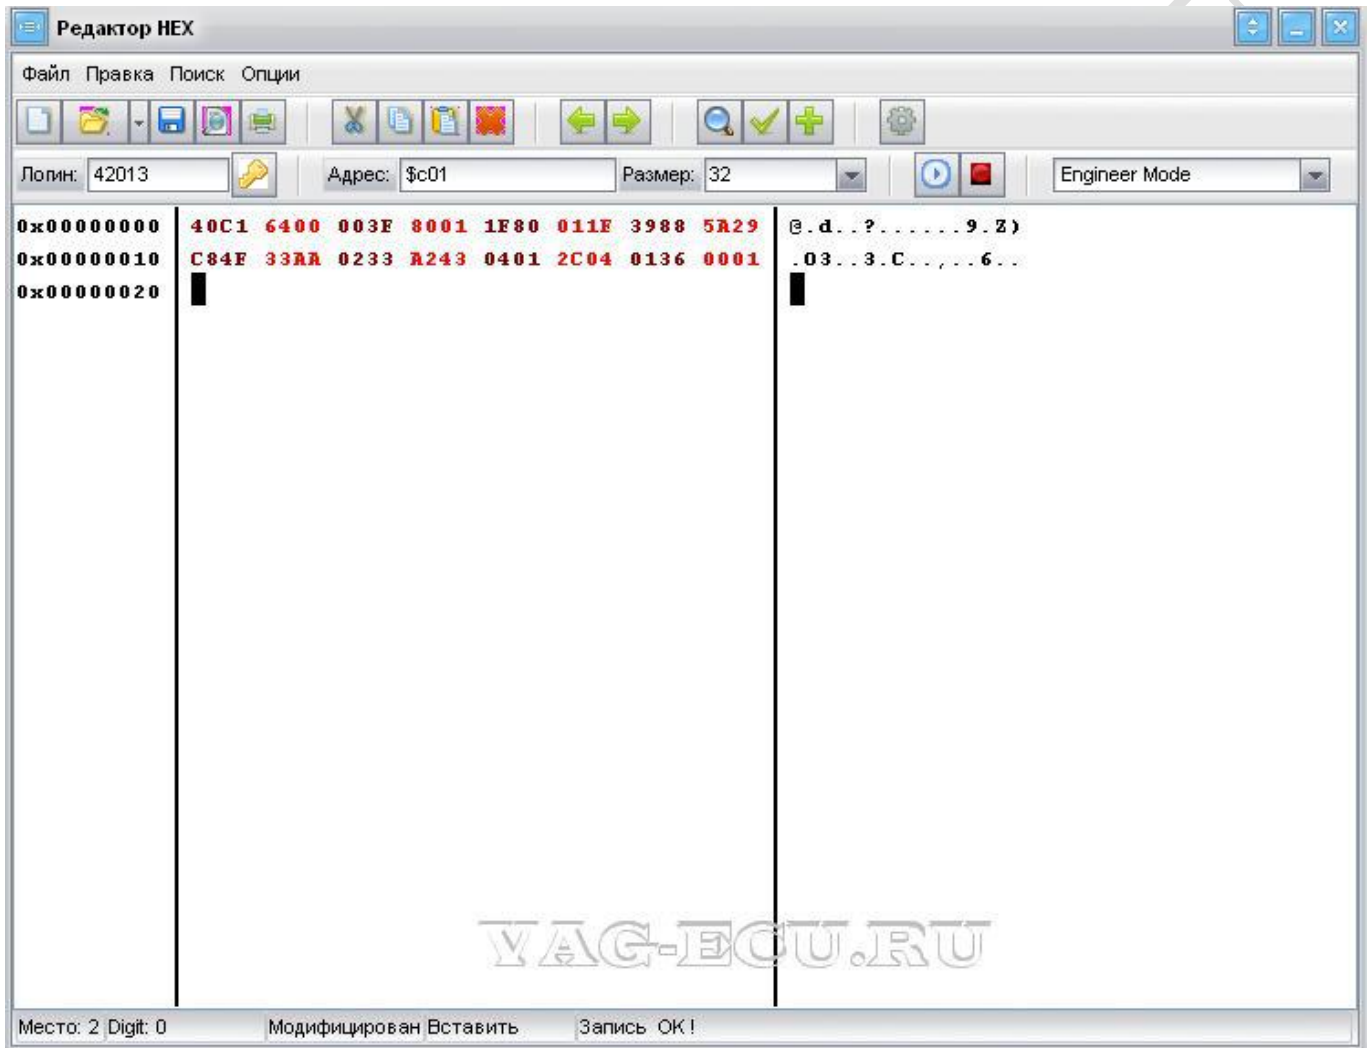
Редактор HEX

Файл Правка Поиск Опции

Логин: 42013 Адрес: $c01 Размер: 32 Engineer Mode

0x00000000 40C1 6400 003F 8001 1F80 011F 3988 5A29 @.d..?......9.Z)
0x00000010 C84F 33AA 0233 A243 0401 2C04 0136 0001 .O3..3.C..,..6..
0x00000020

YAG-ECU.RU

Место: 2 Digit: 0 Модифицирован Вставить Запись OK !